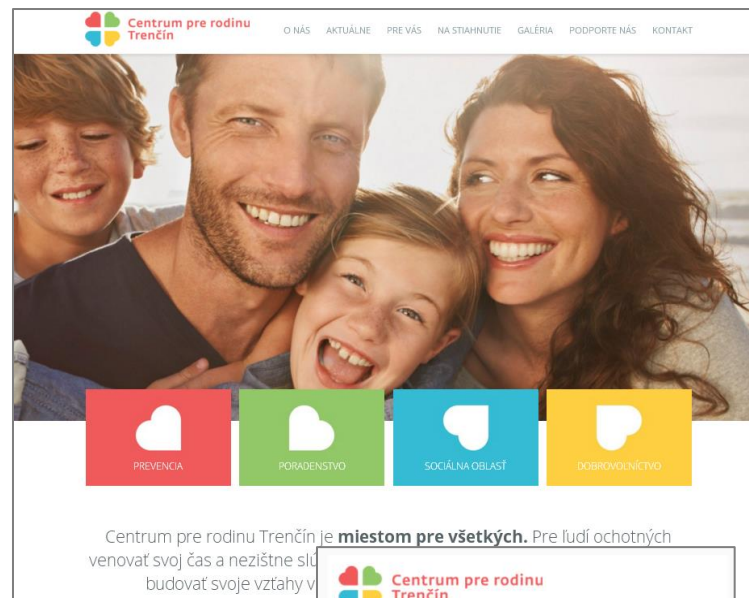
Centrum pre rodinu Trenčín

O NÁS AKTUÁLNE PRE VÁS NA STIAHNUTIE GALÉRIA PODPORTE NÁS KONTAKT

PREVENCIA

PORADENSTVO

SOCIÁLNA OBLASŤ

DOBROVOĽNÍCTVO

Centrum pre rodinu Trenčín je **miestom pre všetkých.** Pre ľudí ochotných venovať svoj čas a nezištne slú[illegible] budovať svoje vzťahy v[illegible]

Centrum pre rodinu Trenčín